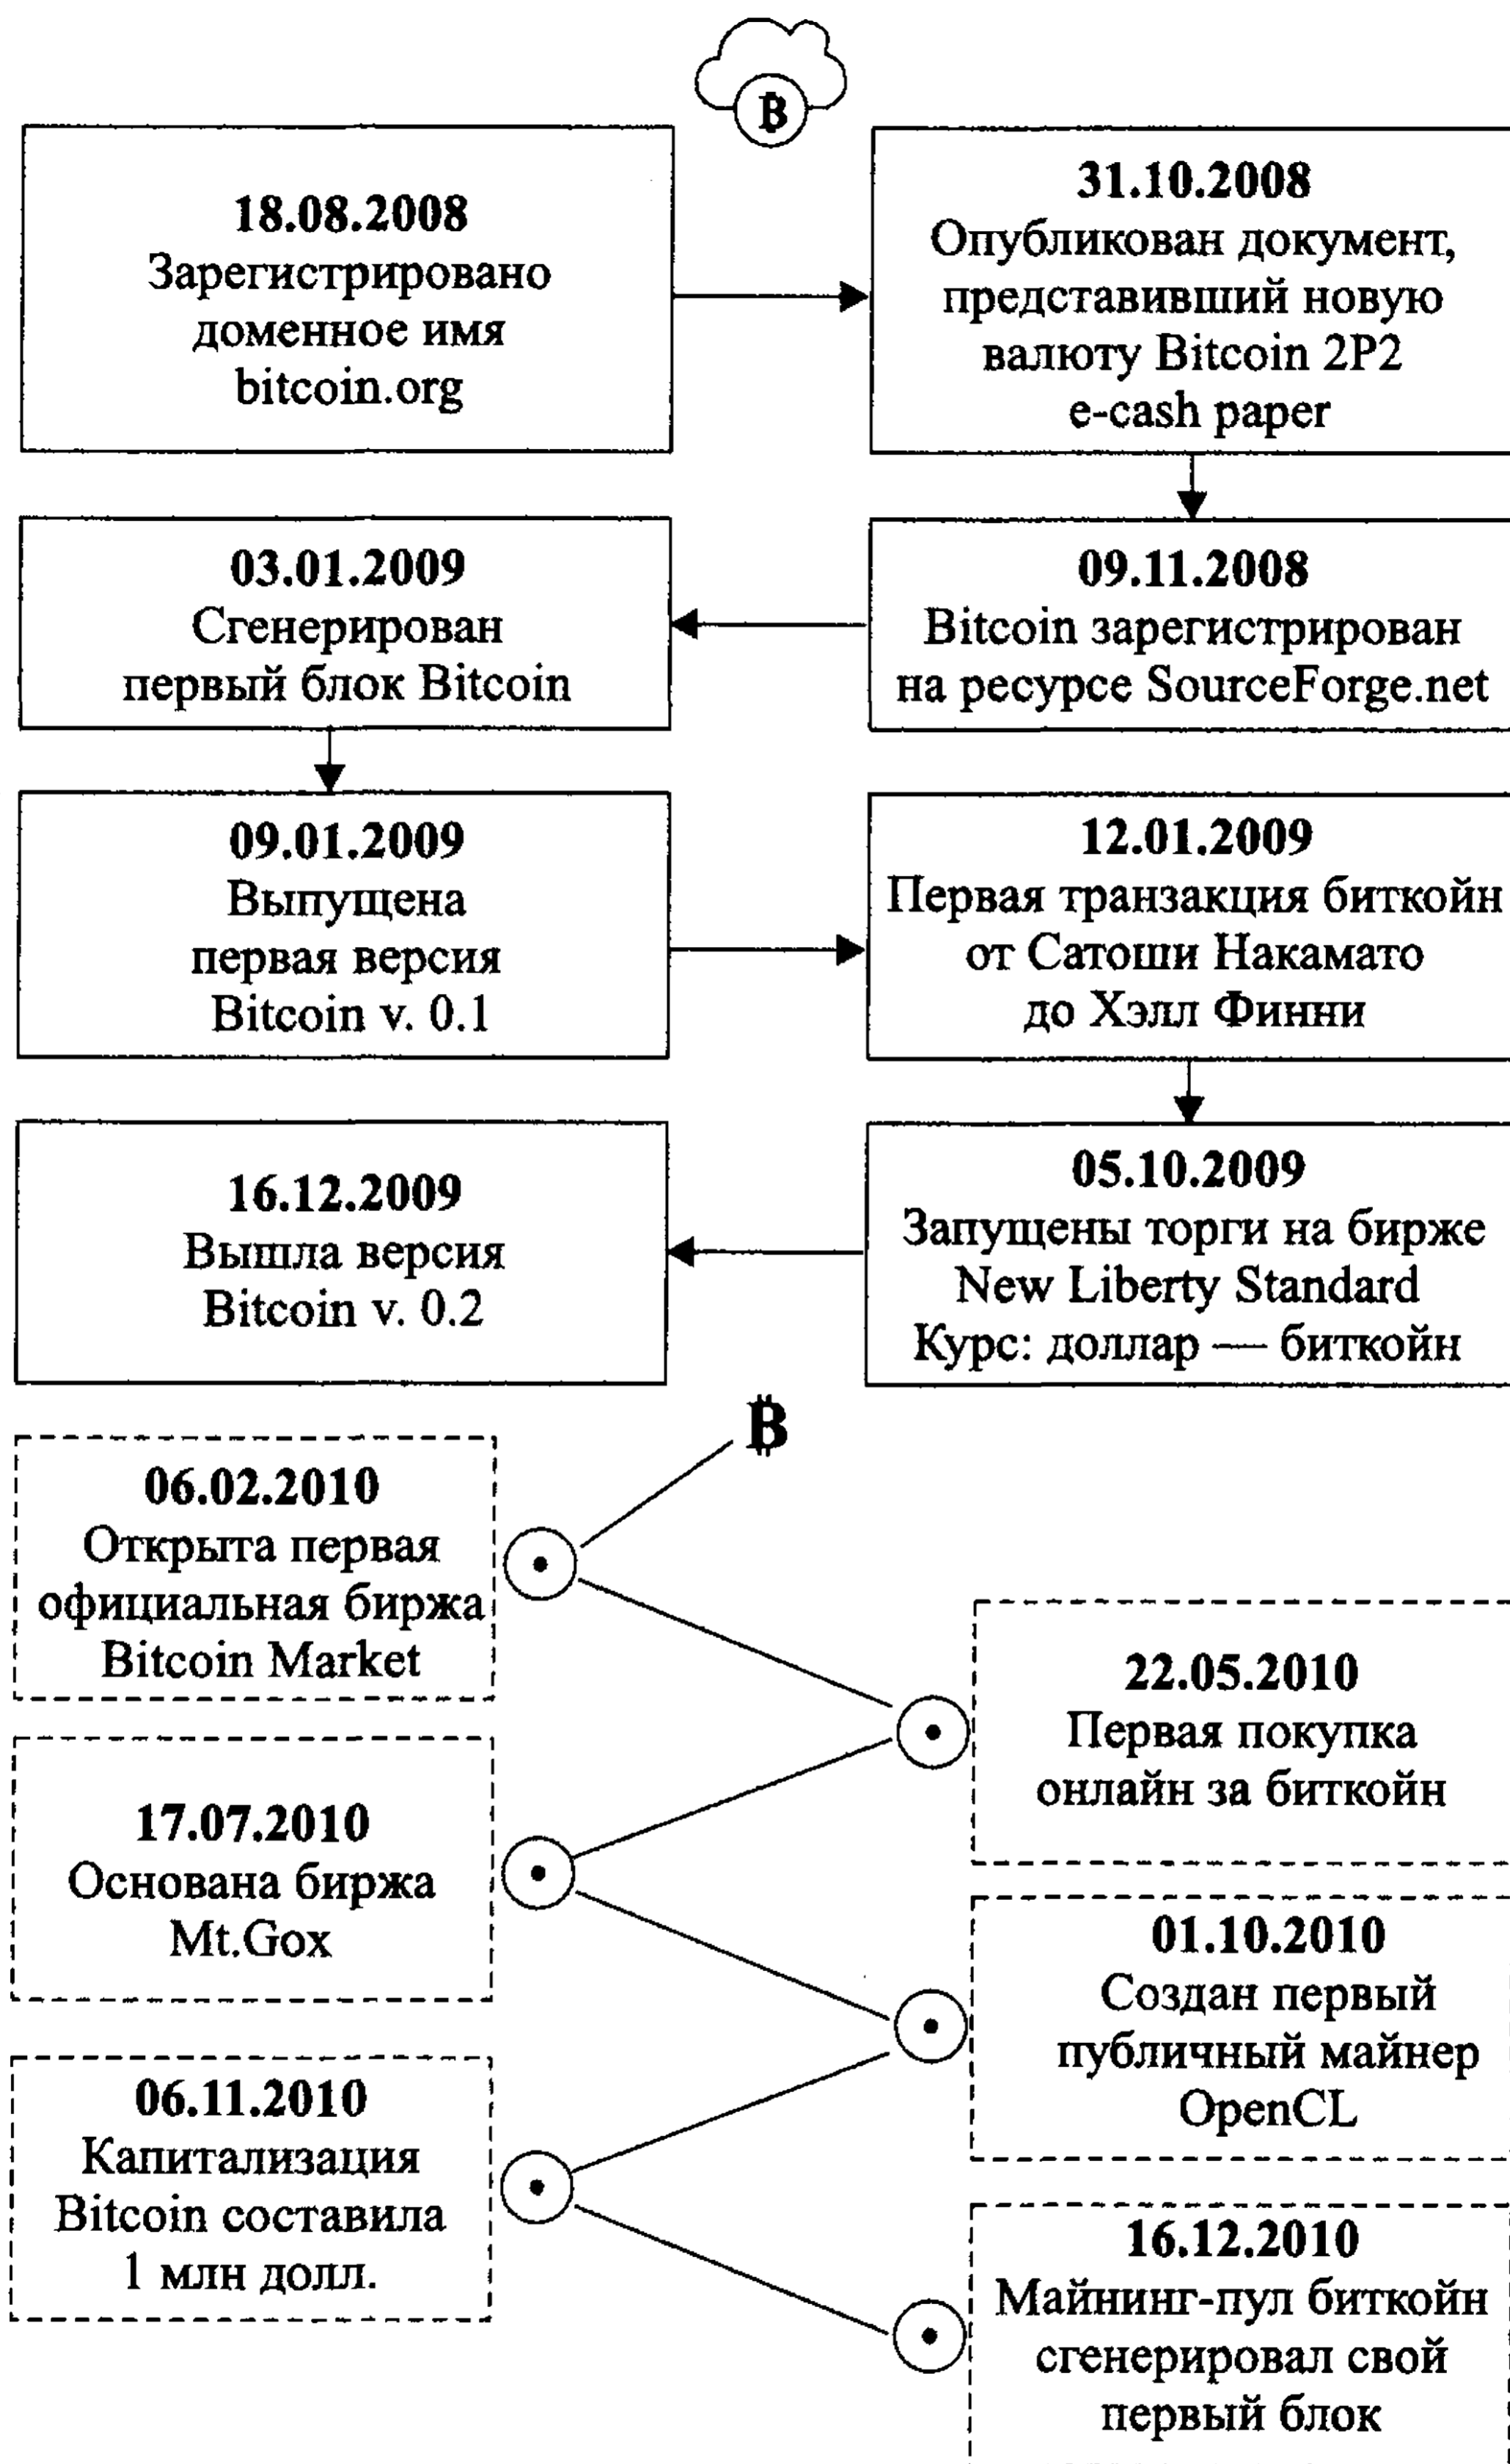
B

18.08.2008
Зарегистрировано доменное имя bitcoin.org

31.10.2008
Опубликован документ, представивший новую валюту Bitcoin 2P2 e-cash paper

09.11.2008
Bitcoin зарегистрирован на ресурсе SourceForge.net

03.01.2009
Сгенерирован первый блок Bitcoin

09.01.2009
Выпущена первая версия Bitcoin v. 0.1

12.01.2009
Первая транзакция биткойн от Сатоши Накамато до Хэлл Финни

05.10.2009
Запущены торги на бирже New Liberty Standard
Курс: доллар — биткойн

16.12.2009
Вышла версия Bitcoin v. 0.2

B

06.02.2010
Открыта первая официальная биржа Bitcoin Market

22.05.2010
Первая покупка онлайн за биткойн

17.07.2010
Основана биржа Mt.Gox

01.10.2010
Создан первый публичный майнер OpenCL

06.11.2010
Капитализация Bitcoin составила 1 млн долл.

16.12.2010
Майнинг-пул биткойн сгенерировал свой первый блок